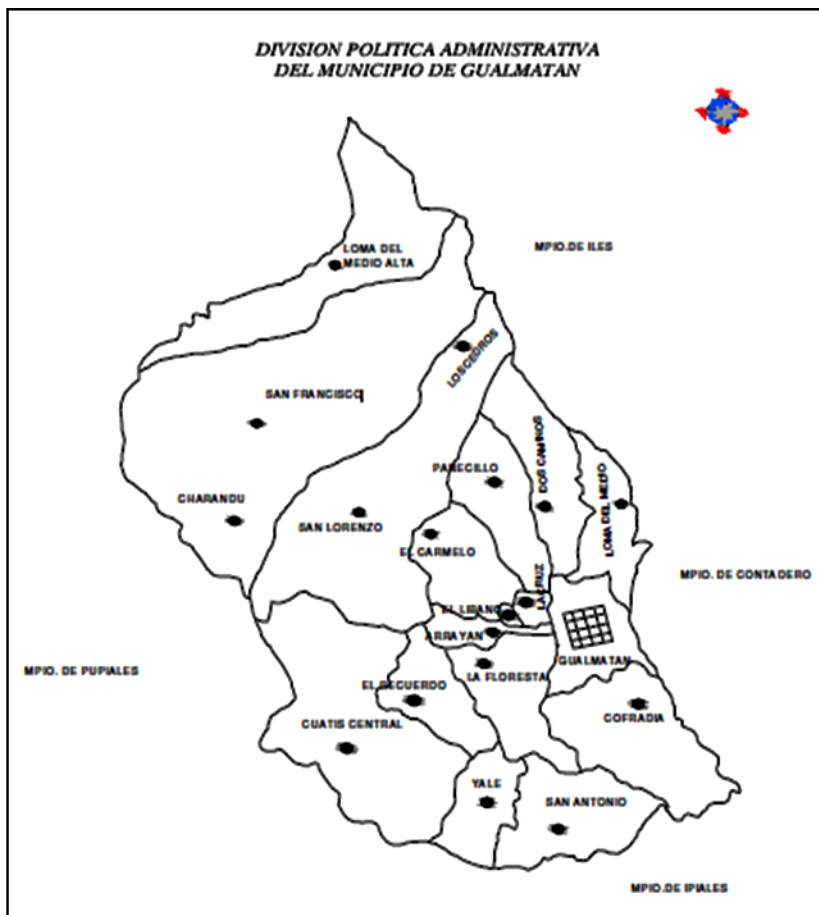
DIVISION POLITICA ADMINISTRATIVA
DEL MUNICIPIO DE GUALMATAN

LOMA DEL MEDIO ALTA

MPIO.DE ILES

LOS CEDROS

SAN FRANCISCO

PARECILLO

DOS CAMINOS

LOMA DEL MEDIO

CHARANDU

SAN LORENZO

EL CARMELO

LA PAZ

MPIO. DE CONTADERO

EL LIBANO

ARRAYAN

GUALMATAN

MPIO. DE PUPIALES

LA FLORESTA

EL RECUERDO

CUATIS CENTRAL

COFRADIA

YALE

SAN ANTONIO

MPIO.DE IPIALES